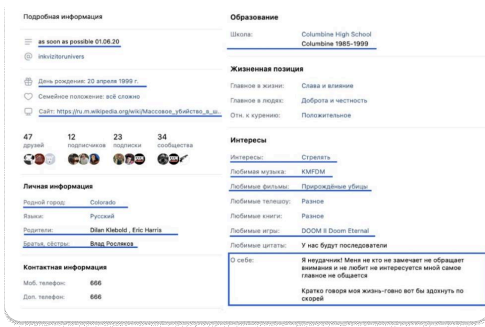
Подробная информация

as soon as possible 01.06.20

inkvizitorunivers

День рождения: 20 апреля 1999 г.

Семейное положение: всё сложно

Сайт: https://ru.m.wikipedia.org/wiki/Массовое_убийство_в_ш...

47 друзей
12 подписчиков
23 подписки
34 сообщества

Личная информация

Родной город: Colorado

Языки: Русский

Родители: Dilan Klebold , Eric Harris

Братья, сёстры: Влад Росляков

Контактная информация

Моб. телефон: 666

Доп. телефон: 666

Образование

Школа: Columbine High School Columbine 1985–1999

Жизненная позиция

Главное в жизни: Слава и влияние

Главное в людях: Доброта и честность

Отн. к курению: Положительное

Интересы

Интересы: Стрелять

Любимая музыка: KMFDM

Любимые фильмы: Прирождённые убицы

Любимые телешоу: Разное

Любимые книги: Разное

Любимые игры: DOOM II Doom Eternal

Любимые цитаты: У нас будут последователи

О себе: Я неудачник! Меня не кто не замечает не обращает внимания и не любит не интересуется мной самое главное не общается

Кратко говоря моя жизнь-говно вот бы здохнуть по скорей